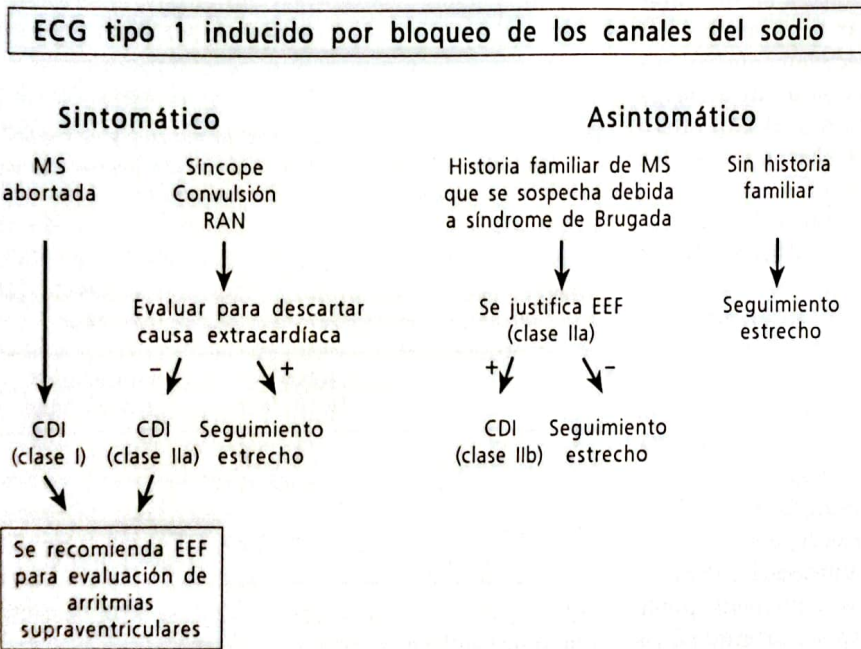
ECG tipo 1 inducido por bloqueo de los canales del sodio

Sintomático

MS abortada

Síncope Convulsión RAN

Evaluar para descartar causa extracardíaca

−

+

CDI (clase I)

CDI (clase IIa)

Seguimiento estrecho

Se recomienda EEF para evaluación de arritmias supraventriculares

Asintomático

Historia familiar de MS que se sospecha debida a síndrome de Brugada

Sin historia familiar

Se justifica EEF (clase IIa)

Seguimiento estrecho

+

−

CDI (clase IIb)

Seguimiento estrecho